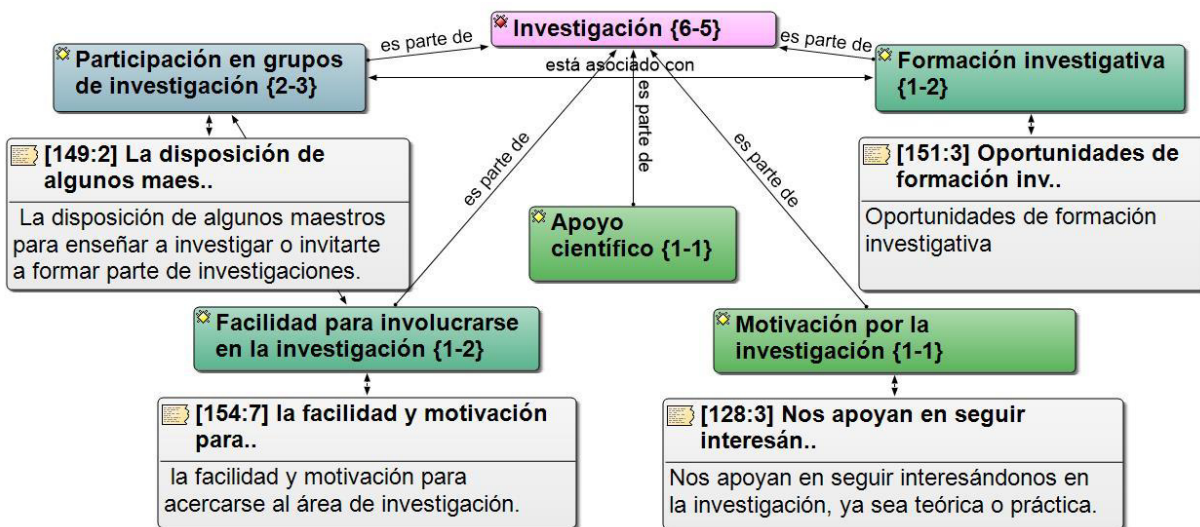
Investigación {6-5}

es parte de

es parte de

Participación en grupos de investigación {2-3}

está asociado con

Formación investigativa {1-2}

es parte de

es parte de

es parte de

[149:2] La disposición de algunos maes..

La disposición de algunos maestros para enseñar a investigar o invitarte a formar parte de investigaciones.

Apoyo científico {1-1}

[151:3] Oportunidades de formación inv..

Oportunidades de formación investigativa

Facilidad para involucrarse en la investigación {1-2}

Motivación por la investigación {1-1}

[154:7] la facilidad y motivación para..

la facilidad y motivación para acercarse al área de investigación.

[128:3] Nos apoyan en seguir interesán..

Nos apoyan en seguir interesándonos en la investigación, ya sea teórica o práctica.